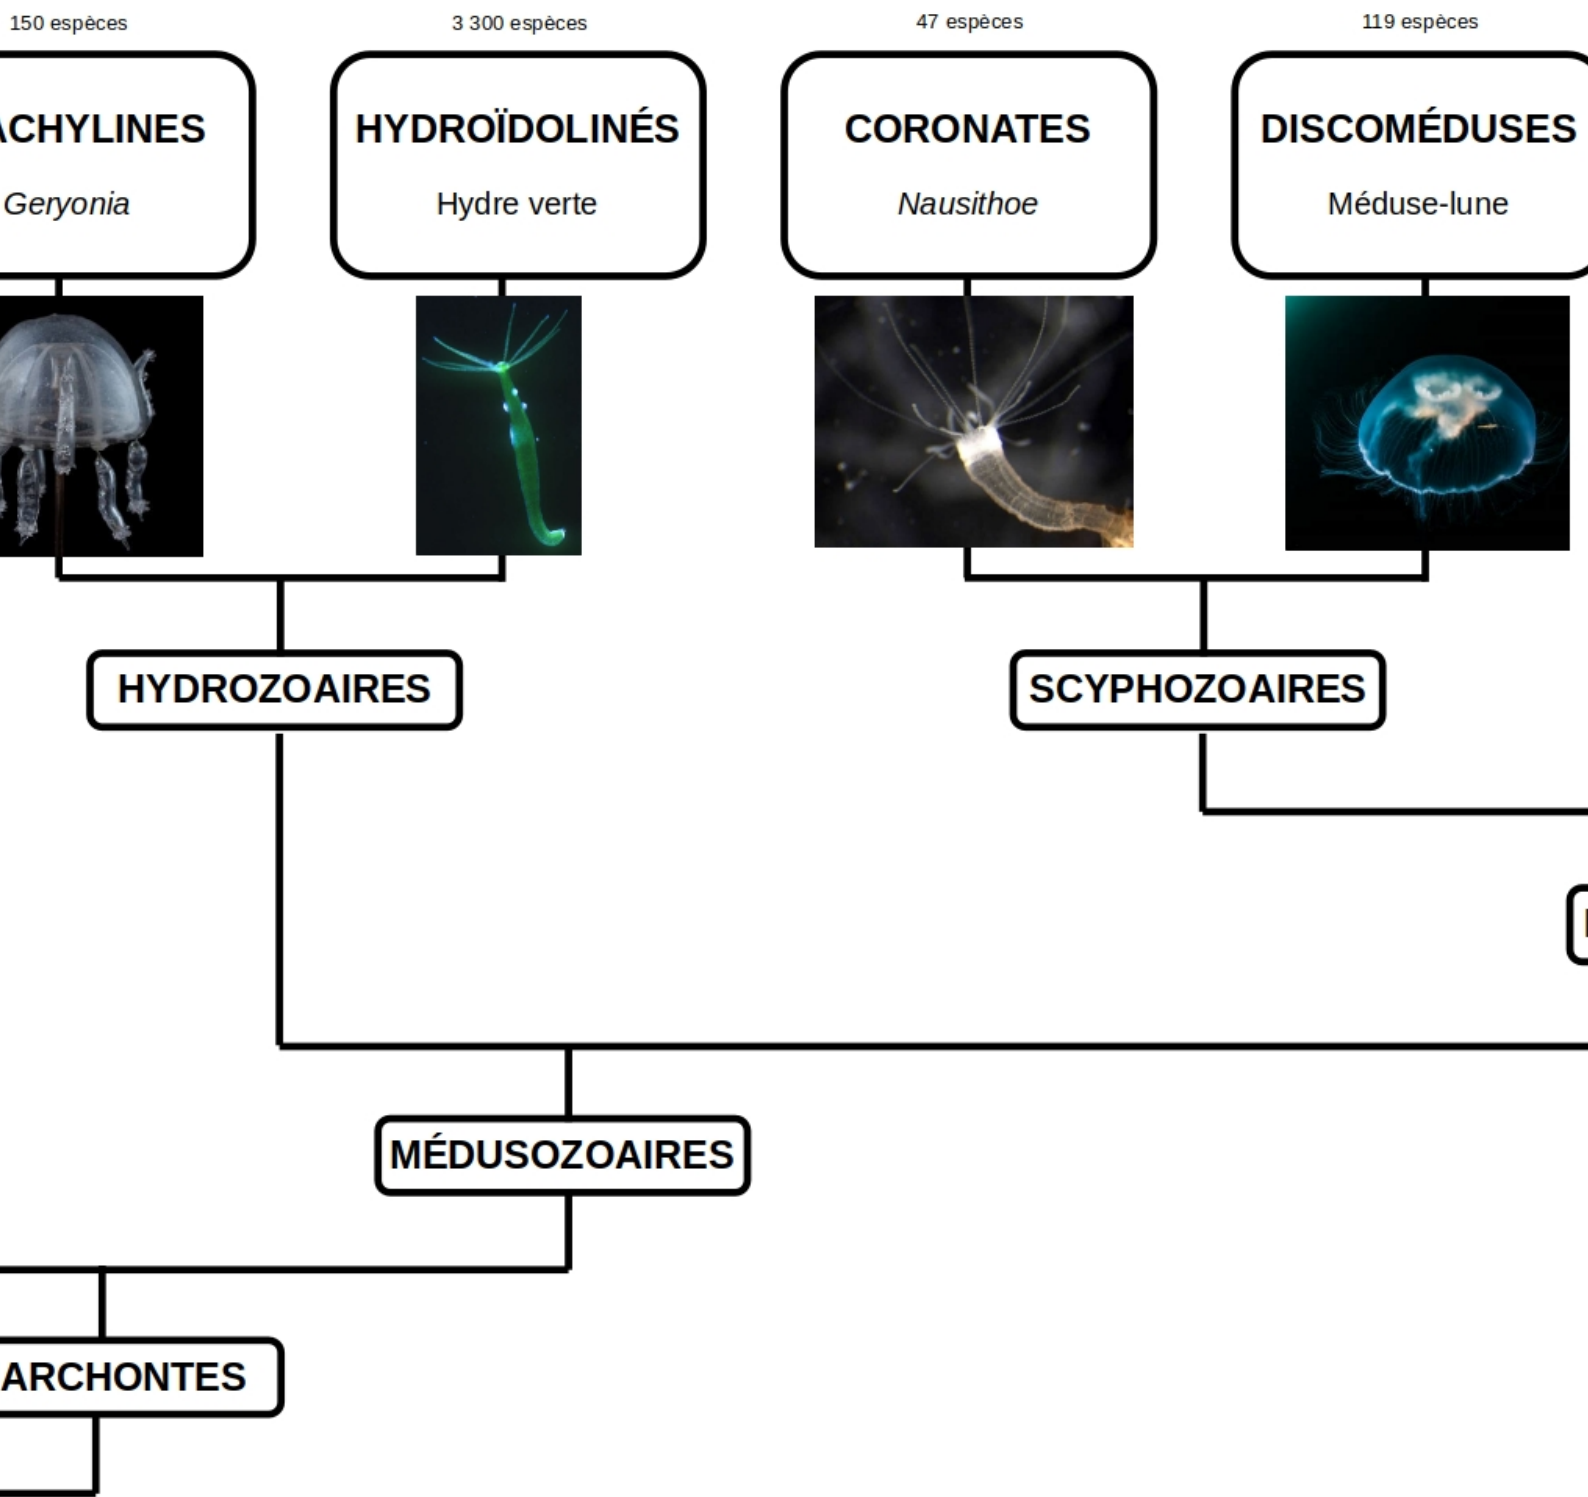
150 espèces

ACHYLINES

Geryonia

3 300 espèces

HYDROÏDOLINÉS

Hydre verte

47 espèces

CORONATES

Nausithoe

119 espèces

DISCOMÉDUSES

Méduse-lune

HYDROZOAIRES

SCYPHOZOAIRES

MÉDUSOZOAIRES

ARCHONTES